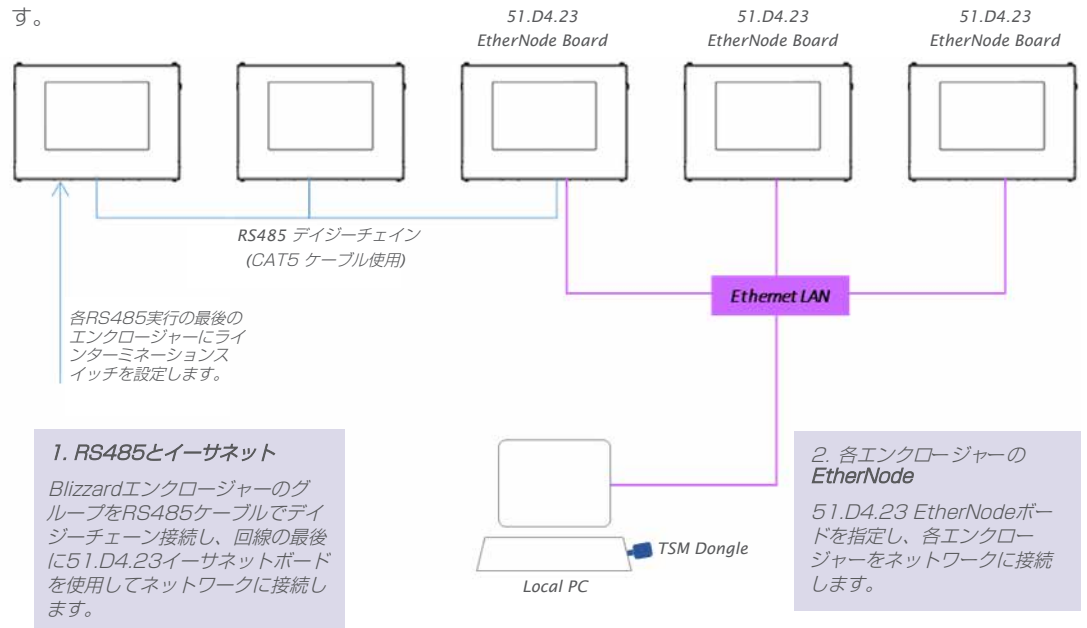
す。

51.D4.23
EtherNode Board

51.D4.23
EtherNode Board

51.D4.23
EtherNode Board

RS485 デイジーチェイン
(CAT5 ケーブル使用)

Ethernet LAN

各RS485実行の最後のエンクロージャーにラインターミネーションスイッチを設定します。

1. RS485とイーサネット

Blizzardエンクロージャーのグループを RS485ケーブルでデイジーチェーン接続し、回線の最後に51.D4.23イーサネットボードを使用してネットワークに接続します。

TSM Dongle

Local PC

2. 各エンクロージャーの EtherNode

51.D4.23 EtherNodeボードを指定し、各エンクロージャーをネットワークに接続します。